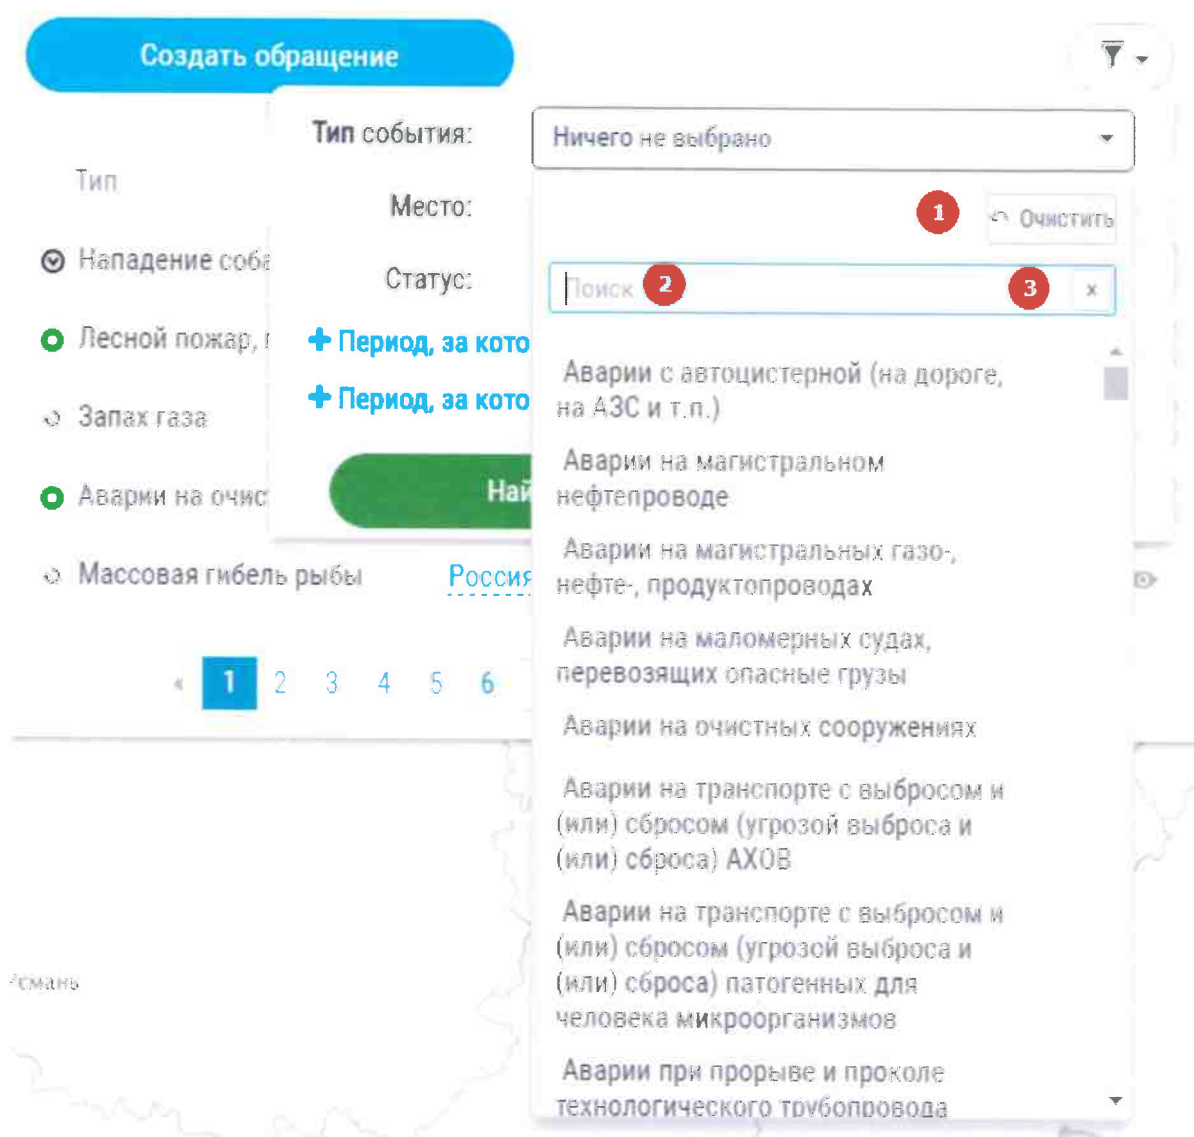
Создать обращение

Тип события: Ничего не выбрано

Тип

Место:

1 Очистить

Нападение соба

Статус:

Поиск 2 3 ×

Лесной пожар, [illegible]

+ Период, за кото

Запах газа

+ Период, за кото

Аварии на очис

Най

Массовая гибель рыбы

Россия

« 1 2 3 4 5 6

Аварии с автоцистерной (на дороге, на АЗС и т.п.)

Аварии на магистральном нефтепроводе

Аварии на магистральных газо-, нефте-, продуктопроводах

Аварии на маломерных судах, перевозящих опасные грузы

Аварии на очистных сооружениях

Аварии на транспорте с выбросом и (или) сбросом (угрозой выброса и (или) сброса) АХОВ

Аварии на транспорте с выбросом и (или) сбросом (угрозой выброса и (или) сброса) патогенных для человека микроорганизмов

Аварии при прорыве и проколе технологического трубопровода

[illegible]смань